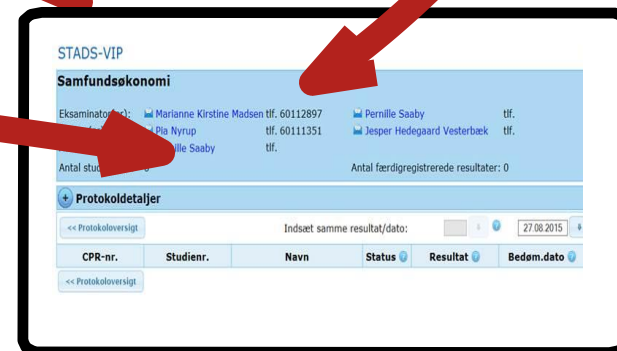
STADS-VIP

Samfundsøkonomi

Eksaminato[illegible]: Marianne Kirstine Madsen tlf. 60112897 Pernille Saaby tlf.
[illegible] Pia Nyrup tlf. 60111351 Jesper Hedegaard Vesterbæk tlf.
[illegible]ille Saaby tlf.

Antal stu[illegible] Antal færdigregistrerede resultater: 0

+ Protokoldetaljer

<< Protokoloversigt Indsæt samme resultat/dato: 27.08.2015

| CPR-nr. | Studienr. | Navn | Status | Resultat | Bedøm.dato |
|---|---|---|---|---|---|

<< Protokoloversigt